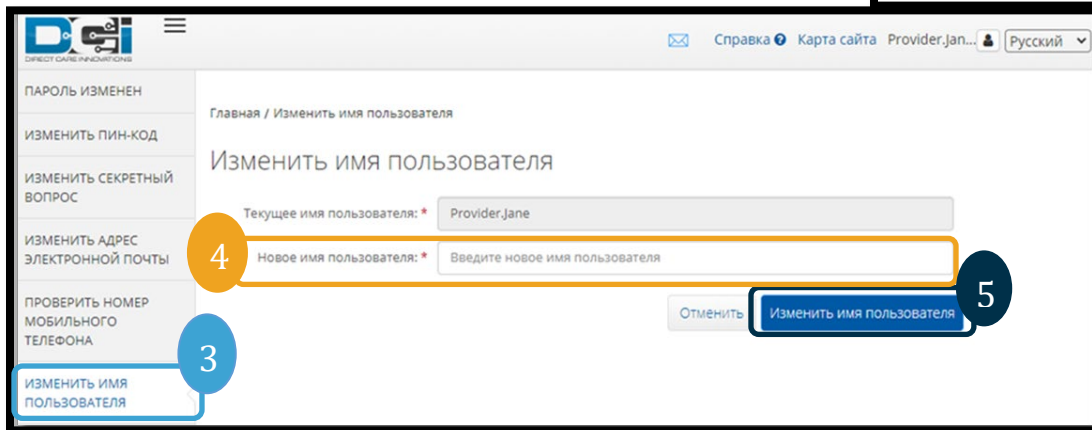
DCI
DIRECT CARE INNOVATIONS

Справка Карта сайта Provider.Jan... Русский

ПАРОЛЬ ИЗМЕНЕН
ИЗМЕНИТЬ ПИН-КОД
ИЗМЕНИТЬ СЕКРЕТНЫЙ ВОПРОС
ИЗМЕНИТЬ АДРЕС ЭЛЕКТРОННОЙ ПОЧТЫ
ПРОВЕРИТЬ НОМЕР МОБИЛЬНОГО ТЕЛЕФОНА
ИЗМЕНИТЬ ИМЯ ПОЛЬЗОВАТЕЛЯ

Главная / Изменить имя пользователя

Изменить имя пользователя

Текущее имя пользователя: * Provider.Jane

Новое имя пользователя: * Введите новое имя пользователя

Отменить Изменить имя пользователя

3
4
5